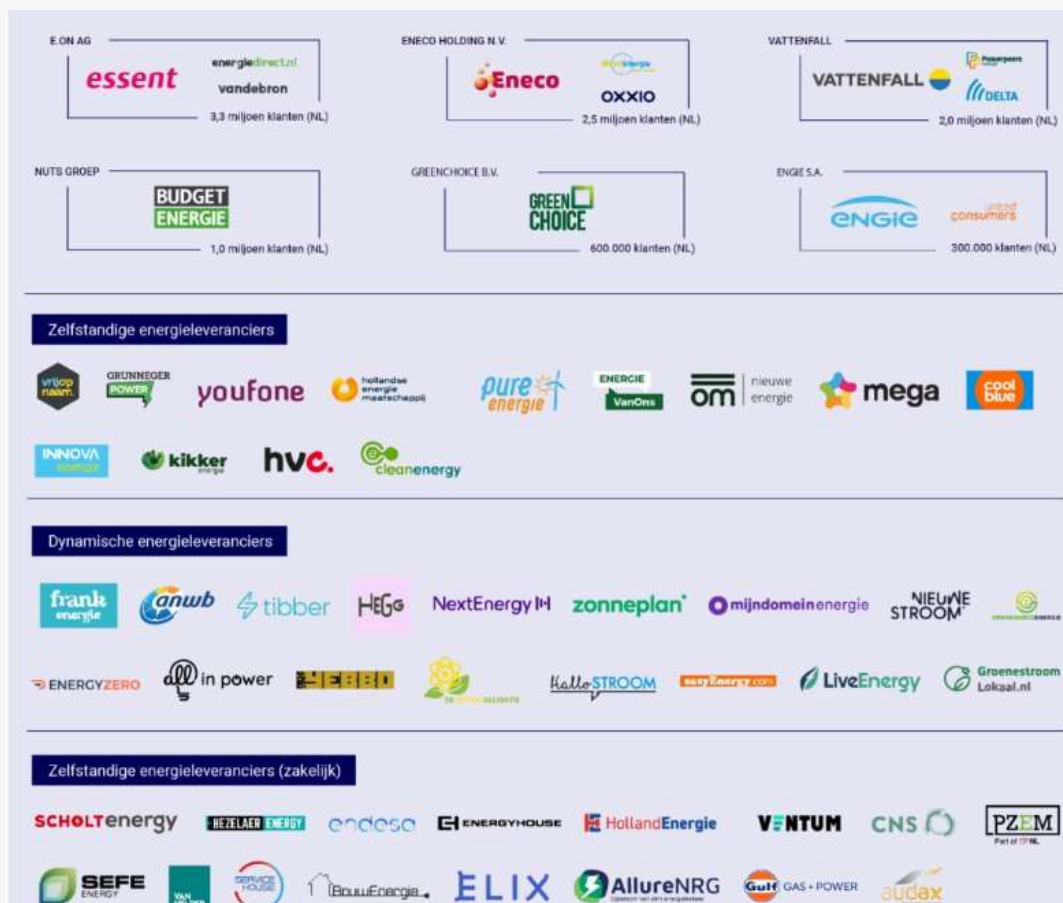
E.ON AG
essent
energiedirect.nl
vandebron
3,3 miljoen klanten (NL)

ENECO HOLDING N.V.
Eneco
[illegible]
OXXIO
2,5 miljoen klanten (NL)

VATTENFALL
VATTENFALL
Powerpeers
DELTA
2,0 miljoen klanten (NL)

NUTS GROEP
BUDGET ENERGIE
1,0 miljoen klanten (NL)

GREENCHOICE B.V.
GREEN CHOICE
600.000 klanten (NL)

ENGIE S.A.
ENGIE
united consumers
300.000 klanten (NL)

Zelfstandige energieleveranciers

vrijopnaam
GRUNNEGER POWER
youfone
hollandse energie maatschappij
pure energie
ENERGIE VanOns
om nieuwe energie
mega
cool blue
INNOVA energie
kikker energie
hvc.
cleanenergy

Dynamische energieleveranciers

frank energie
anwb
tibber
HEGG
NextEnergy
zonneplan
mijndomeinenergie
NIEUWE STROOM
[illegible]
ENERGYZERO
in power
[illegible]
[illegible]
HalloSTROOM
easyEnergy.com
LiveEnergy
Groenestroom Lokaal.nl

Zelfstandige energieleveranciers (zakelijk)

SCHOLTenergy
HEZELAER ENERGY
endesa
ENERGYHOUSE
HollandEnergie
VENTUM
CNS
PZEM
Part of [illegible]
SEFE ENERGY
VAN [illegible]
SERVICE HOUSE
BouwEnergie
ELIX
AllureNRG
Gulf GAS + POWER
audax